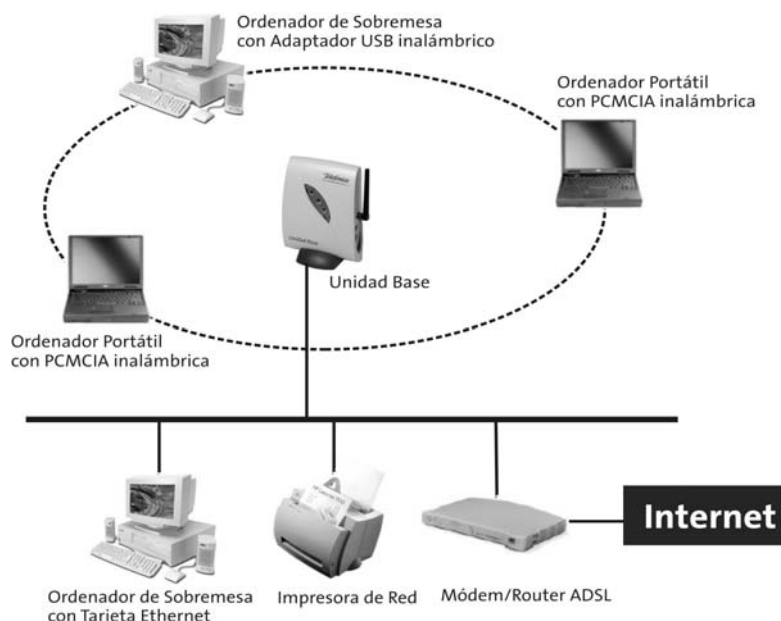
Ordenador de Sobremesa con Adaptador USB inalámbrico

Ordenador Portátil con PCMCIA inalámbrica

Telefónica

Unidad Base

Ordenador Portátil con PCMCIA inalámbrica

Ordenador de Sobremesa con Tarjeta Ethernet

Impresora de Red

Módem/Router ADSL

Internet